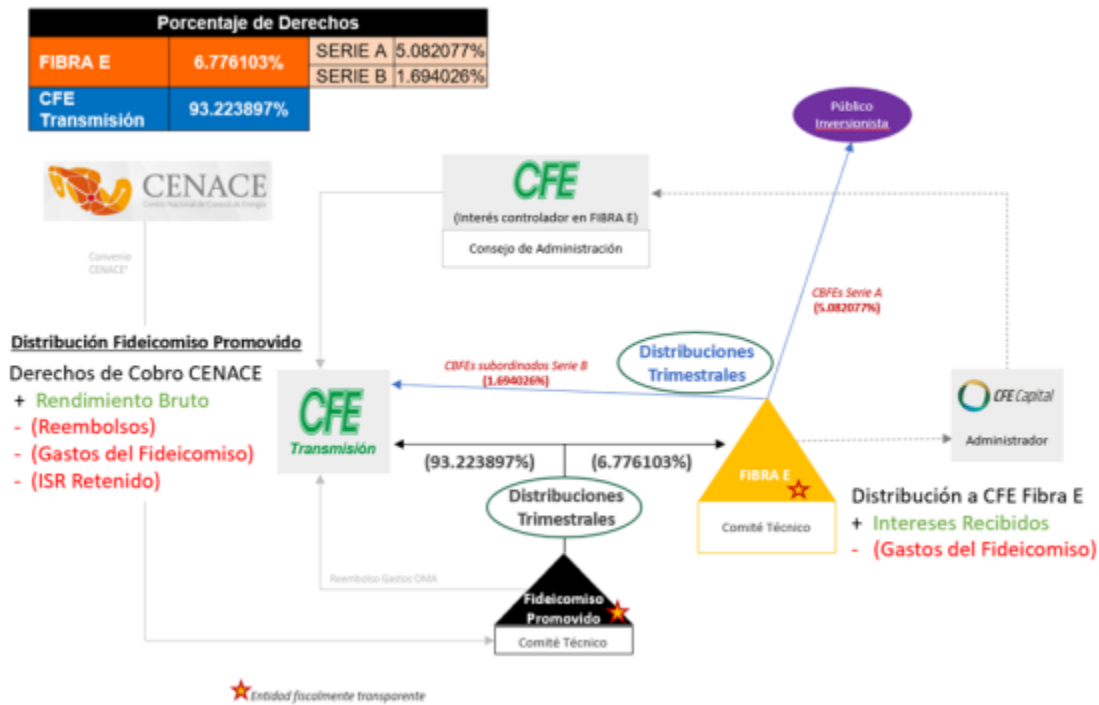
| Porcentaje de Derechos | | | |
|---|---|---|---|
| FIBRA E | 6.776103% | SERIE A | 5.082077% |
| | | SERIE B | 1.694026% |
| CFE Transmisión | 93.223897% | | |

CENACE
Centro Nacional de Control de Energía

Convenio CENACE'

CFE
(Interés controlador en FIBRA E)
Consejo de Administración

Público Inversionista

CBFEs Serie A (5.082077%)

Distribución Fideicomiso Promovido

Derechos de Cobro CENACE
+ Rendimiento Bruto
- (Reembolsos)
- (Gastos del Fideicomiso)
- (ISR Retenido)

CBFEs subordinados Serie B (1.694026%)

Distribuciones Trimestrales

CFE Capital
Administrador

CFE Transmisión

(93.223897%)

(6.776103%)

Distribuciones Trimestrales

FIBRA E
Comité Técnico

Distribución a CFE Fibra E
+ Intereses Recibidos
- (Gastos del Fideicomiso)

Reembolso Gastos OMA

Fideicomiso Promovido
Comité Técnico

Entidad fiscalmente transparente